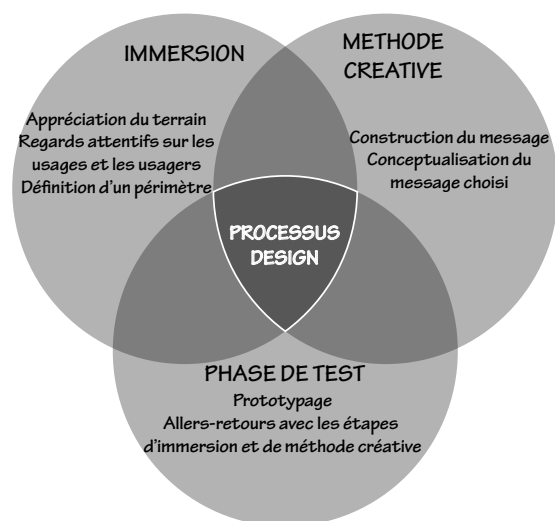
IMMERSION

Appréciation du terrain
Regards attentifs sur les usages et les usagers
Définition d'un périmètre

METHODE CREATIVE

Construction du message
Conceptualisation du message choisi

PROCESSUS DESIGN

PHASE DE TEST

Prototypage
Allers-retours avec les étapes d'immersion et de méthode créative